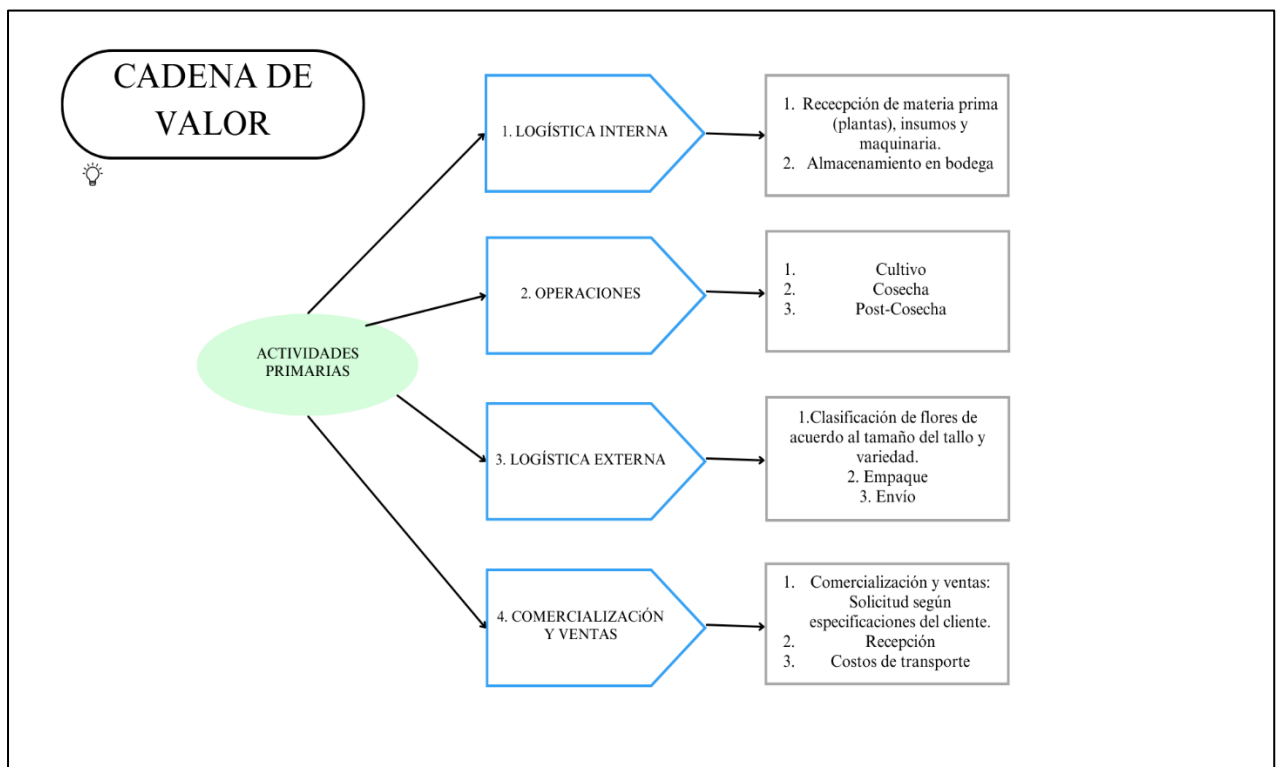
CADENA DE VALOR

ACTIVIDADES PRIMARIAS

1. LOGÍSTICA INTERNA

1. Rececpción de materia prima (plantas), insumos y maquinaria.
2. Almacenamiento en bodega

2. OPERACIONES

1. Cultivo
2. Cosecha
3. Post-Cosecha

3. LOGÍSTICA EXTERNA

1.Clasificación de flores de acuerdo al tamaño del tallo y variedad.
2. Empaque
3. Envío

4. COMERCIALIZACiÓN Y VENTAS

1. Comercialización y ventas: Solicitud según especificaciones del cliente.
2. Recepción
3. Costos de transporte